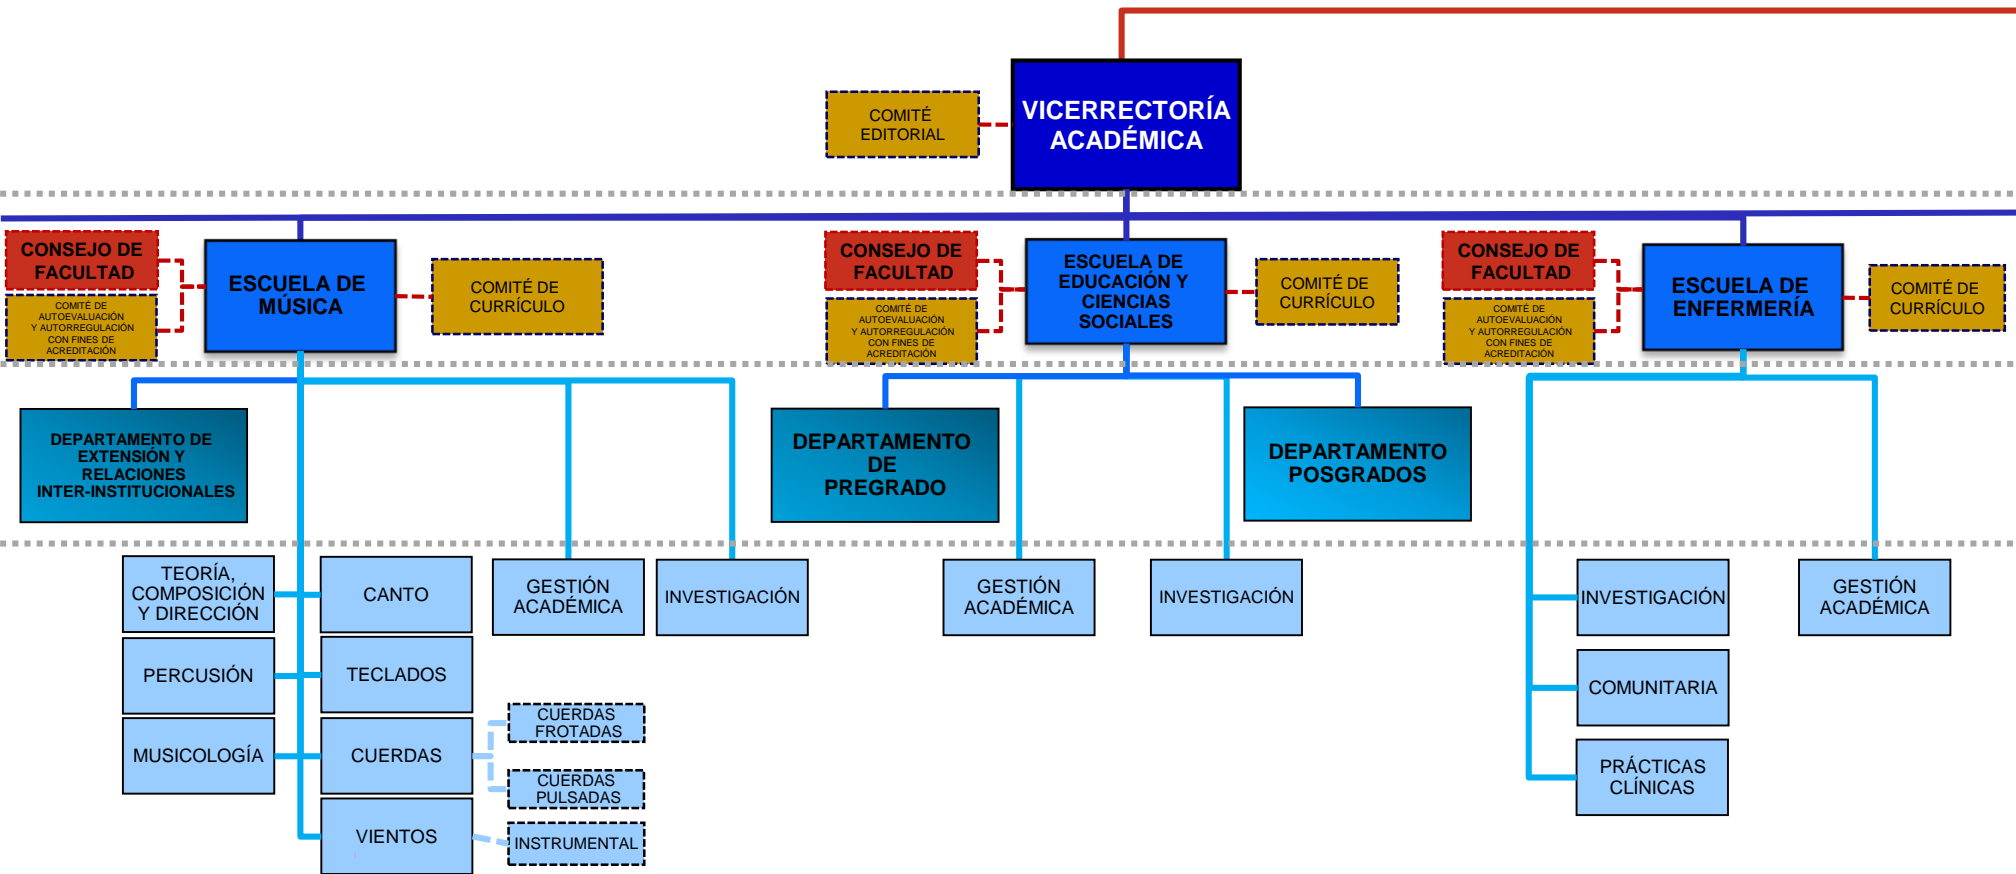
COMITÉ EDITORIAL

VICERRECTORÍA ACADÉMICA

CONSEJO DE FACULTAD

COMITÉ DE AUTOEVALUACIÓN Y AUTORREGULACIÓN CON FINES DE ACREDITACIÓN

ESCUELA DE MÚSICA

COMITÉ DE CURRÍCULO

CONSEJO DE FACULTAD

COMITÉ DE AUTOEVALUACIÓN Y AUTORREGULACIÓN CON FINES DE ACREDITACIÓN

ESCUELA DE EDUCACIÓN Y CIENCIAS SOCIALES

COMITÉ DE CURRÍCULO

CONSEJO DE FACULTAD

COMITÉ DE AUTOEVALUACIÓN Y AUTORREGULACIÓN CON FINES DE ACREDITACIÓN

ESCUELA DE ENFERMERÍA

COMITÉ DE CURRÍCULO

DEPARTAMENTO DE EXTENSIÓN Y RELACIONES INTER-INSTITUCIONALES

DEPARTAMENTO DE PREGRADO

DEPARTAMENTO POSGRADOS

TEORÍA, COMPOSICIÓN Y DIRECCIÓN

CANTO

GESTIÓN ACADÉMICA

INVESTIGACIÓN

GESTIÓN ACADÉMICA

INVESTIGACIÓN

INVESTIGACIÓN

GESTIÓN ACADÉMICA

PERCUSIÓN

TECLADOS

COMUNITARIA

CUERDAS FROTADAS

MUSICOLOGÍA

CUERDAS

CUERDAS PULSADAS

PRÁCTICAS CLÍNICAS

VIENTOS

INSTRUMENTAL